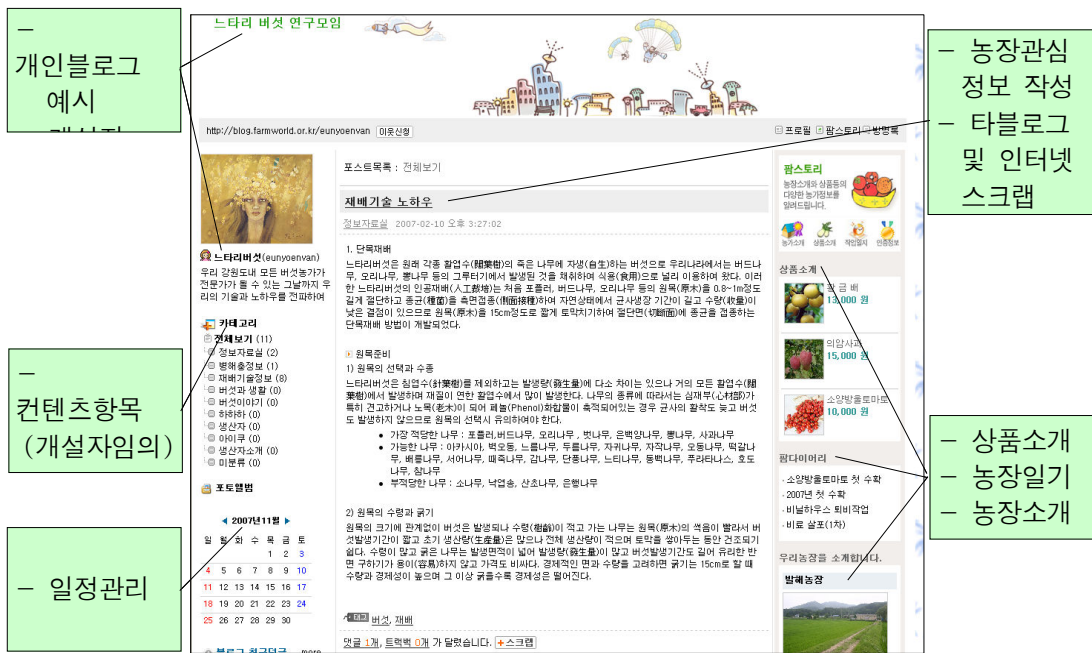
–
개인블로그
예시
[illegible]

느타리 버섯 연구모임

http://blog.farmworld.or.kr/eunyoenvan 이웃신청

프로필 팜스토리 방명록

– 농장관심 정보 작성
– 타블로그 및 인터넷 스크랩

느타리버섯(eunyoenvan)
우리 강원도내 모든 버섯농가가 전문가가 될 수 있는 그날까지 우리의 기술과 노하우를 전파하여

카테고리
전체보기 (11)
정보자료실 (2)
병해충정보 (1)
재배기술정보 (8)
버섯과 생활 (0)
버섯이야기 (0)
하하하 (0)
생산자 (0)
아이쿠 (0)
생산자소개 (0)
미분류 (0)

–
컨텐츠항목
(개설자임의)

포토앨범

◀ 2007년11월 ▶

| 일 | 월 | 화 | 수 | 목 | 금 | 토 |
|---|---|---|---|---|---|---|
| | | | | 1 | 2 | 3 |
| 4 | 5 | 6 | 7 | 8 | 9 | 10 |
| 11 | 12 | 13 | 14 | 15 | 16 | 17 |
| 18 | 19 | 20 | 21 | 22 | 23 | 24 |
| 25 | 26 | 27 | 28 | 29 | 30 | |

– 일정관리

블로그 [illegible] more

포스트목록 : 전체보기

재배기술 노하우

정보자료실 2007-02-10 오후 3:27:02

1. 단목재배
느타리버섯은 원래 각종 활엽수(闊葉樹)의 죽은 나무에 자생(自生)하는 버섯으로 우리나라에서는 버드나무, 오리나무, 뽕나무 등의 그루터기에서 발생된 것을 채취하여 식용(食用)으로 널리 이용하여 왔다. 이러한 느타리버섯의 인공재배(人工栽培)는 처음 포플러, 버드나무, 오리나무 등의 원목(原木)을 0.8~1m정도 길게 절단하고 종균(種菌)을 측면접종(側面接種)하여 자연상태에서 균사생장 기간이 길고 수량(收量)이 낮은 결점이 있으므로 원목(原木)을 15cm정도로 짧게 토막치기하여 절단면(切斷面)에 종균을 접종하는 단목재배 방법이 개발되었다.

원목준비
1) 원목의 선택과 수종
느타리버섯은 침엽수(針葉樹)를 제외하고는 발생량(發生量)에 다소 차이는 있으나 거의 모든 활엽수(闊葉樹)에서 발생하며 재질이 연한 활엽수에서 많이 발생한다. 나무의 종류에 따라서는 심재부(心材部)가 특히 견고하거나 노목(老木)이 되어 페놀(Phenol)화합물이 축적되어있는 경우 균사의 활착도 늦고 버섯도 발생하지 않으므로 원목의 선택시 유의하여야 한다.
• 가장 적당한 나무 : 포플러,버드나무, 오리나무 , 벗나무, 은백양나무, 뽕나무, 사과나무
• 가능한 나무 : 아카시아, 벽오동, 느릅나무, 두릅나무, 자귀나무, 자작나무, 오동나무, 떡갈나무, 뻐룸나무, 서어나무, 때죽나무, 감나무, 단풍나무, 느티나무, 동백나무, 푸라타너스, 호도나무, 참나무
• 부적당한 나무 : 소나무, 낙엽송, 산초나무, 은행나무

2) 원목의 수령과 굵기
원목의 크기에 관계없이 버섯은 발생되나 수령(樹齡)이 적고 가는 나무는 원목(原木)의 썩음이 빨라서 버섯발생기간이 짧고 초기 생산량(生産量)은 많으나 전체 생산량이 적으며 토막을 쌓아두는 동안 건조되기 쉽다. 수령이 많고 굵은 나무는 발생면적이 넓어 발생량(發生量)이 많고 버섯발생기간도 길어 유리한 반면 구하기가 용이(容易)하지 않고 가격도 비싸다. 경제적인 면과 수량을 고려하면 굵기는 15cm로 할 때 수량과 경제성이 높으며 그 이상 굵을수록 경제성은 떨어진다.

태그 버섯, 재배

댓글 1개, 트랙백 0개 가 달렸습니다. +스크랩

팜스토리
농장소개와 상품들의 다양한 농가정보를 알려드립니다.
농가소개 상품소개 작업일지 인증정보

상품소개
황금배 13,000 원
의암사과 15,000 원
소양방울토마토 10,000 원

팜다이어리
· 소양방울토마토 첫 수확
· 2007년 첫 수확
· 비닐하우스 퇴비작업
· 비료 살포(1차)

우리농장을 소개합니다.
발해농장

– 상품소개
– 농장일기
– 농장소개